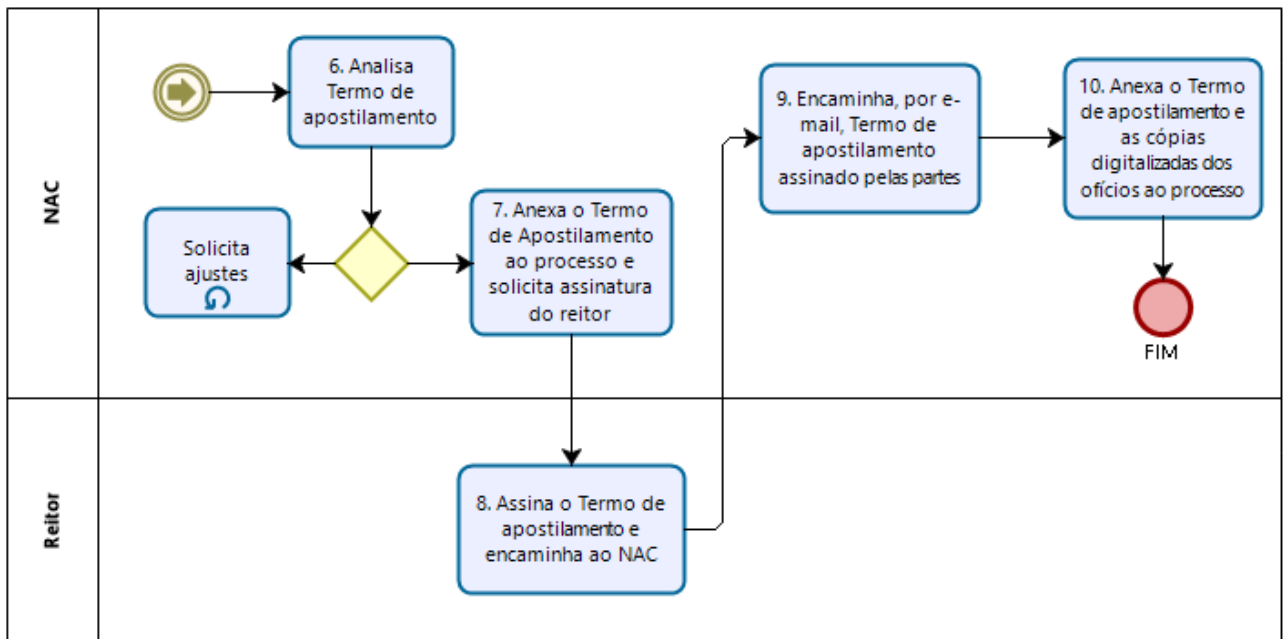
NAC

6. Analisa Termo de apostilamento

Solicita ajustes

7. Anexa o Termo de Apostilamento ao processo e solicita assinatura do reitor

9. Encaminha, por e-mail, Termo de apostilamento assinado pelas partes

10. Anexa o Termo de apostilamento e as cópias digitalizadas dos ofícios ao processo

FIM

Reitor

8. Assina o Termo de apostilamento e encaminha ao NAC